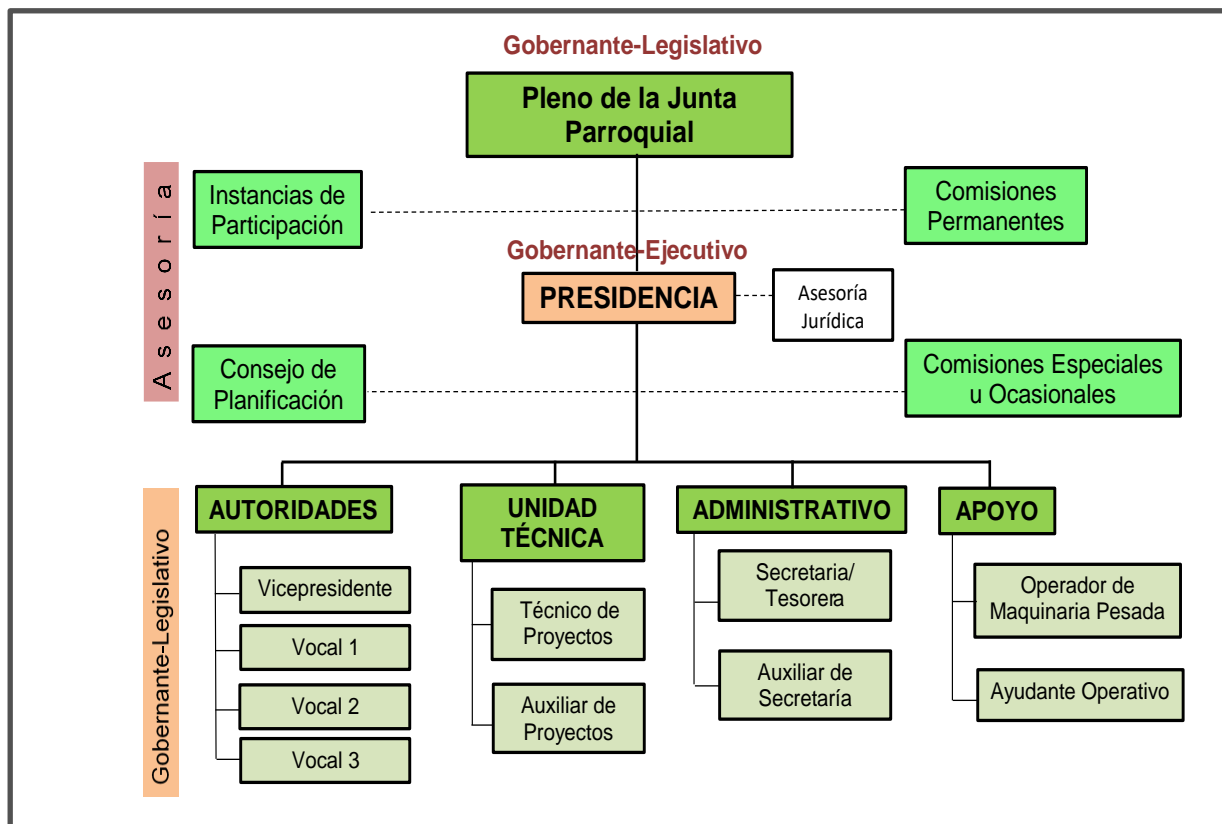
Gobernante-Legislativo

Pleno de la Junta Parroquial

Asesoría

Instancias de Participación

Comisiones Permanentes

Gobernante-Ejecutivo

PRESIDENCIA

Asesoría Jurídica

Consejo de Planificación

Comisiones Especiales u Ocasionales

Gobernante-Legislativo

AUTORIDADES

Vicepresidente

Vocal 1

Vocal 2

Vocal 3

UNIDAD TÉCNICA

Técnico de Proyectos

Auxiliar de Proyectos

ADMINISTRATIVO

Secretaria/ Tesorera

Auxiliar de Secretaría

APOYO

Operador de Maquinaria Pesada

Ayudante Operativo